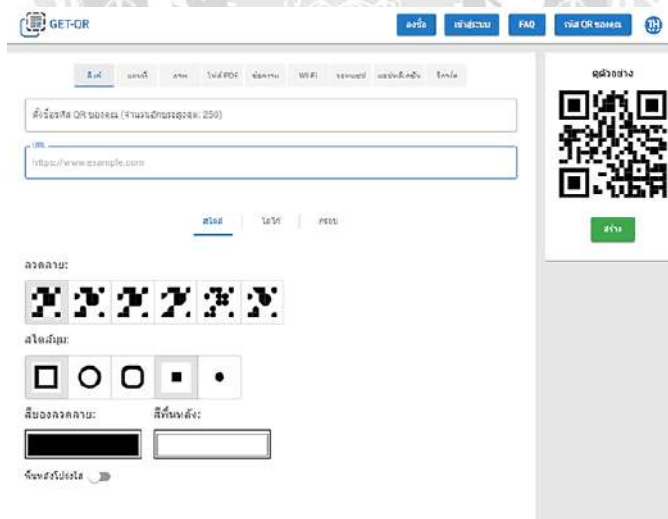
GET-QR

ลงชื่อ เข้าสู่ระบบ FAQ รหัส QR ของฉัน TH

ลิงค์ แอนด์ ภาพ ไฟล์ PDF ข้อความ WI-FI ระบบแอป แอปพลิเคชั่น วิดีโอ

ตั้งชื่อรหัส QR ของคุณ (จำนวนอักษรสูงสุด: 250)

URL
https://www.example.com

สไตล์ โลโก้ กรอบ

ลวดลาย:

สไตล์มุม:

สีของลวดลาย: สีพื้นหลัง:

พื้นหลังโปร่งใส

ดูตัวอย่าง

สร้าง